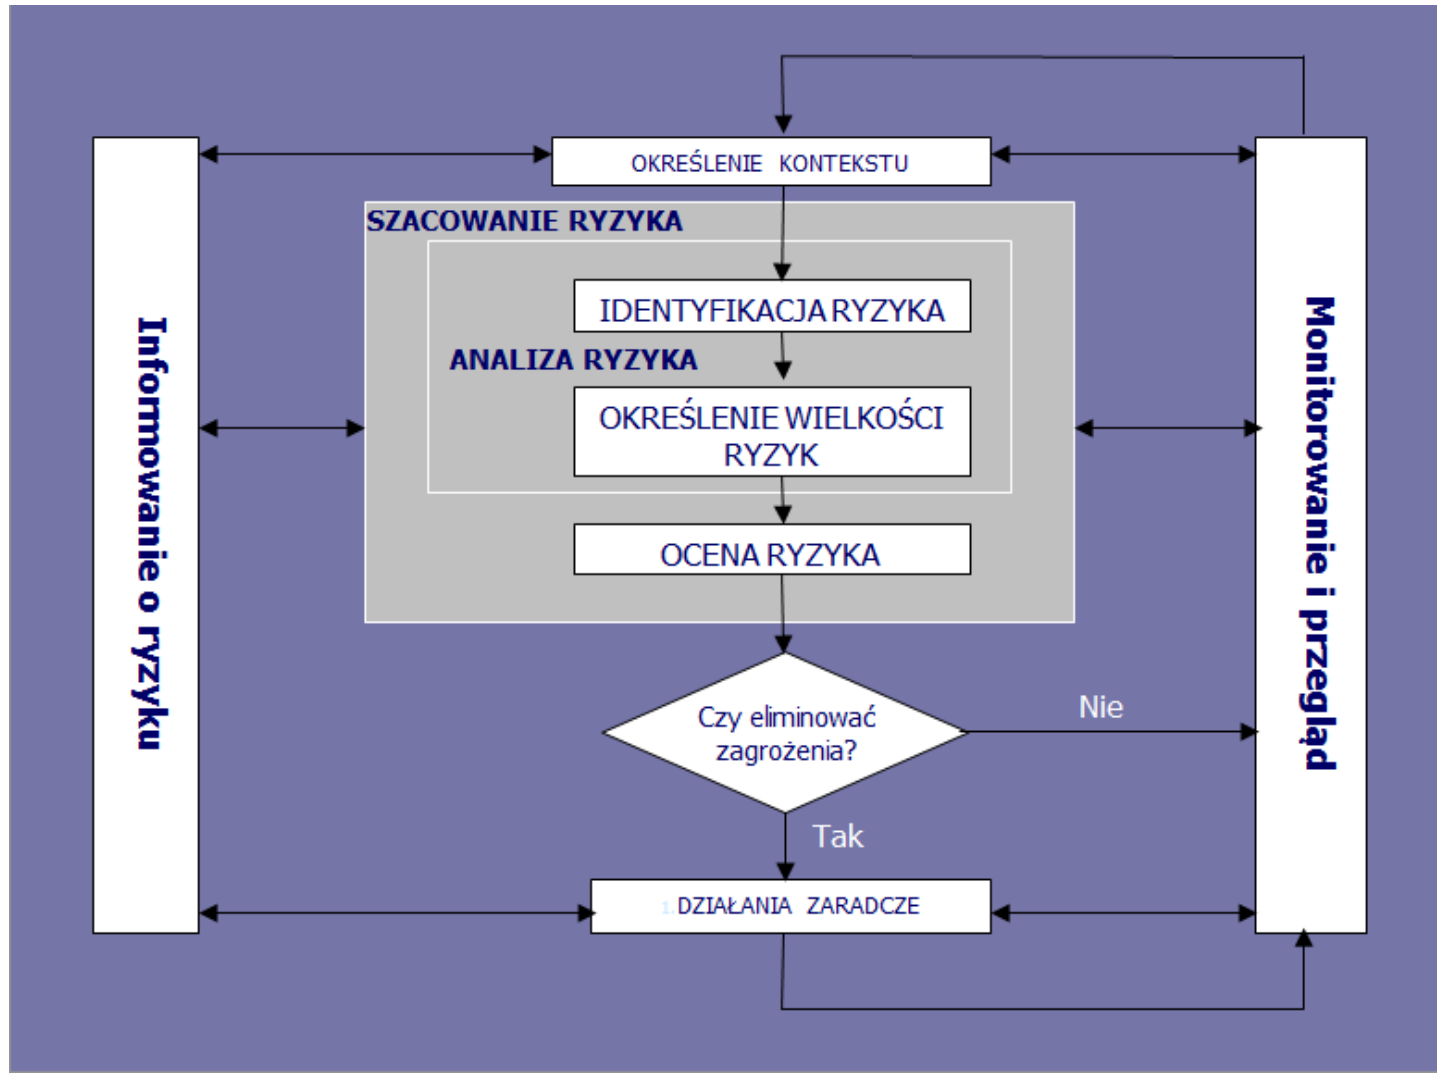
OKREŚLENIE KONTEKSTU

SZACOWANIE RYZYKA

IDENTYFIKACJA RYZYKA

ANALIZA RYZYKA

OKREŚLENIE WIELKOŚCI RYZYK

OCENA RYZYKA

Informowanie o ryzyku

Monitorowanie i przegląd

Czy eliminować zagrożenia?

Nie

Tak

DZIAŁANIA ZARADCZE